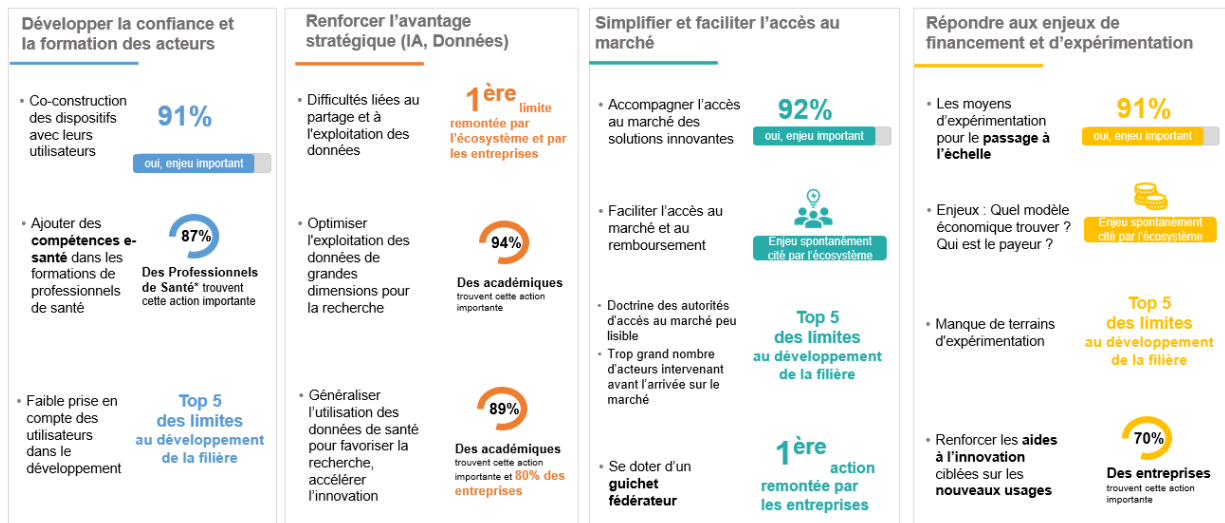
Développer la confiance et la formation des acteurs

Co-construction des dispositifs avec leurs utilisateurs

91%

oui, enjeu important

Ajouter des compétences e-santé dans les formations de professionnels de santé

87%

Des Professionnels de Santé* trouvent cette action importante

Faible prise en compte des utilisateurs dans le développement

Top 5 des limites au développement de la filière

Renforcer l'avantage stratégique (IA, Données)

Difficultés liées au partage et à l'exploitation des données

1ère limite remontée par l'écosystème et par les entreprises

Optimiser l'exploitation des données de grandes dimensions pour la recherche

94%

Des académiques trouvent cette action importante

Généraliser l'utilisation des données de santé pour favoriser la recherche, accélérer l'innovation

89%

Des académiques trouvent cette action importante et 80% des entreprises

Simplifier et faciliter l'accès au marché

Accompagner l'accès au marché des solutions innovantes

92%

oui, enjeu important

Faciliter l'accès au marché et au remboursement

Enjeu spontanément cité par l'écosystème

Doctrine des autorités d'accès au marché peu lisible

Trop grand nombre d'acteurs intervenant avant l'arrivée sur le marché

Top 5 des limites au développement de la filière

Se doter d'un guichet fédérateur

1ère action remontée par les entreprises

Répondre aux enjeux de financement et d'expérimentation

Les moyens d'expérimentation pour le passage à l'échelle

91%

oui, enjeu important

Enjeux : Quel modèle économique trouver ? Qui est le payeur ?

Enjeu spontanément cité par l'écosystème

Manque de terrains d'expérimentation

Top 5 des limites au développement de la filière

Renforcer les aides à l'innovation ciblées sur les nouveaux usages

70%

Des entreprises trouvent cette action importante